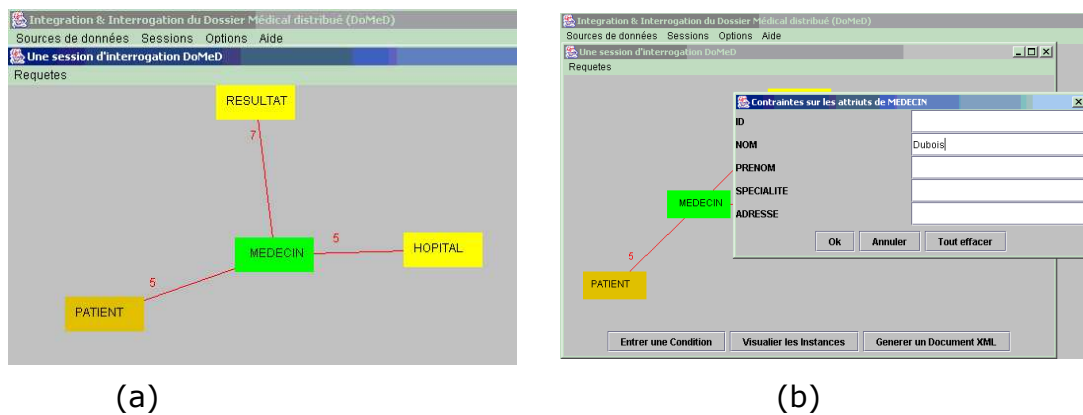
Integration & Interrogation du Dossier Médical distribué (DoMeD)
Sources de données Sessions Options Aide
Une session d'interrogation DoMeD
Requetes

RESULTAT
7
MEDECIN
5
HOPITAL
5
PATIENT

(a)

Integration & Interrogation du Dossier Médical distribué (DoMeD)
Sources de données Sessions Options Aide
Une session d'interrogation DoMeD
Requetes

Contraintes sur les attriuts de MEDECIN
ID
NOM Dubois
PRENOM
SPECIALITE
ADRESSE
Ok Annuler Tout effacer

MEDECIN
5
PATIENT

Entrer une Condition Visualier les Instances Generer un Document XML

(b)